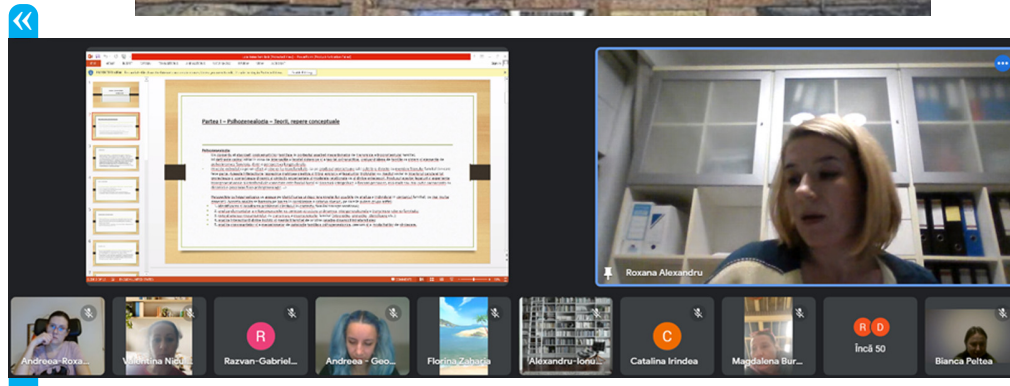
«

Partea I – Psihogenealogia – teorii, repere conceptuale

Roxana Alexandru

Andreea-Roxa...

Valentina Nicul...

R

Razvan-Gabriel...

Andreea - Geo...

Florina Zaharia

Alexandru-Ionu...

C

Catalina Irindea

Magdalena Bur...

R D

Încă 50

Bianca Peltea